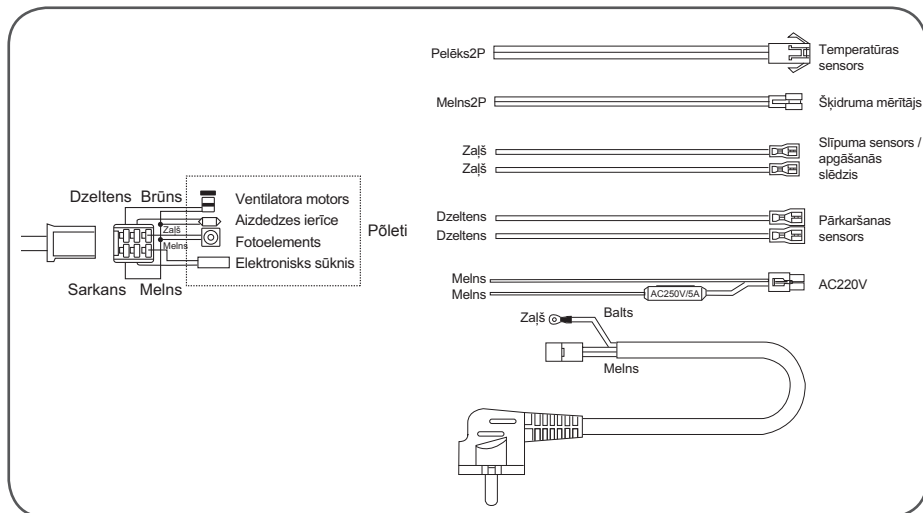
Pelēks2P
Temperatūras sensors

Melns2P
Šķidruma mērītājs

Zaļš
Zaļš
Slīpuma sensors / apgāšanās slēdzis

Dzeltens
Brūns
Ventilatora motors
Aizdedzes ierīce
Zaļš
Melns
Fotoelements
Elektronisks sūknis
Pōleti
Sarkans
Melns

Dzeltens
Dzeltens
Pārkaršanas sensors

Melns
Melns
AC250V/5A
AC220V

Zaļš
Balts
Melns